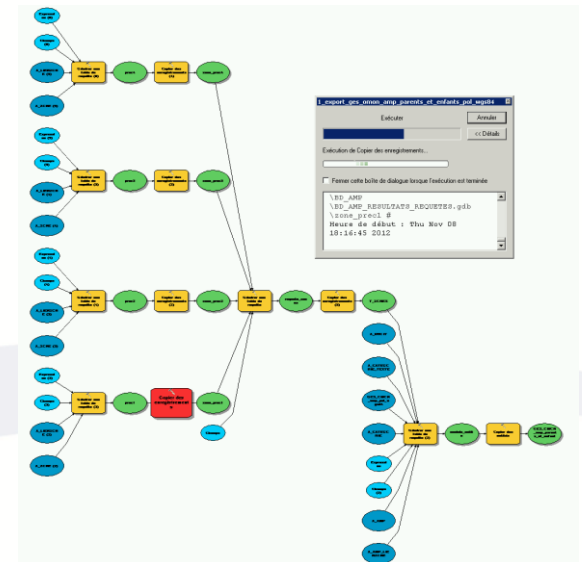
1_export_ges_omon_amp_parents_et_enfants_pol_wgs84

Exécuter

Annuler

<< Détails

Exécution de Copier des enregistrements...

Fermer cette boîte de dialogue lorsque l'exécution est terminée

\BD_AMP
\BD_AMP_RESULTATS_REQUETES.gdb
\zone_prec1 #
Heure de début : Thu Nov 08 10:16:45 2012

Copier des enregistrements